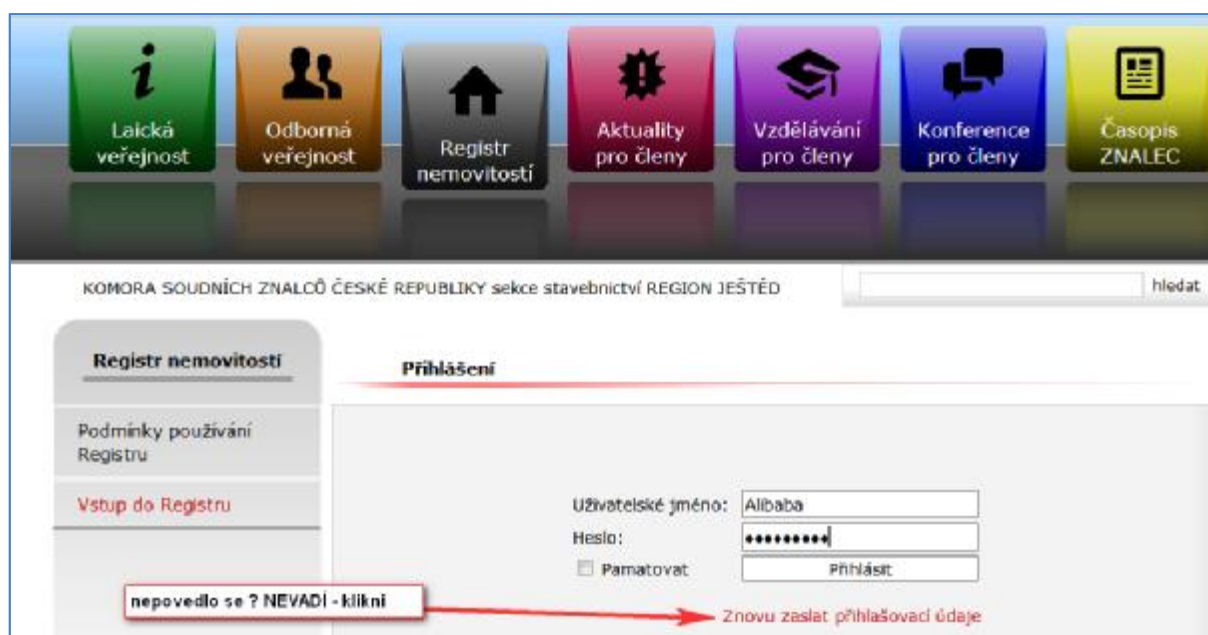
Laická veřejnost

Odborná veřejnost

Registr nemovitostí

Aktuality pro členy

Vzdělávání pro členy

Konference pro členy

Časopis ZNALEC

KOMORA SOUDNÍCH ZNALCŮ ČESKÉ REPUBLIKY sekce stavebnictví REGION JEŠTĚD

hledat

Registr nemovitostí

Přihlášení

Podmínky používání Registru

Vstup do Registru

Uživatelské jméno: Alibaba

Heslo: ••••••••••

Pamatovat

Přihlásit

nepovedlo se ? NEVADÍ - klikni

Znovu zaslat přihlašovací údaje